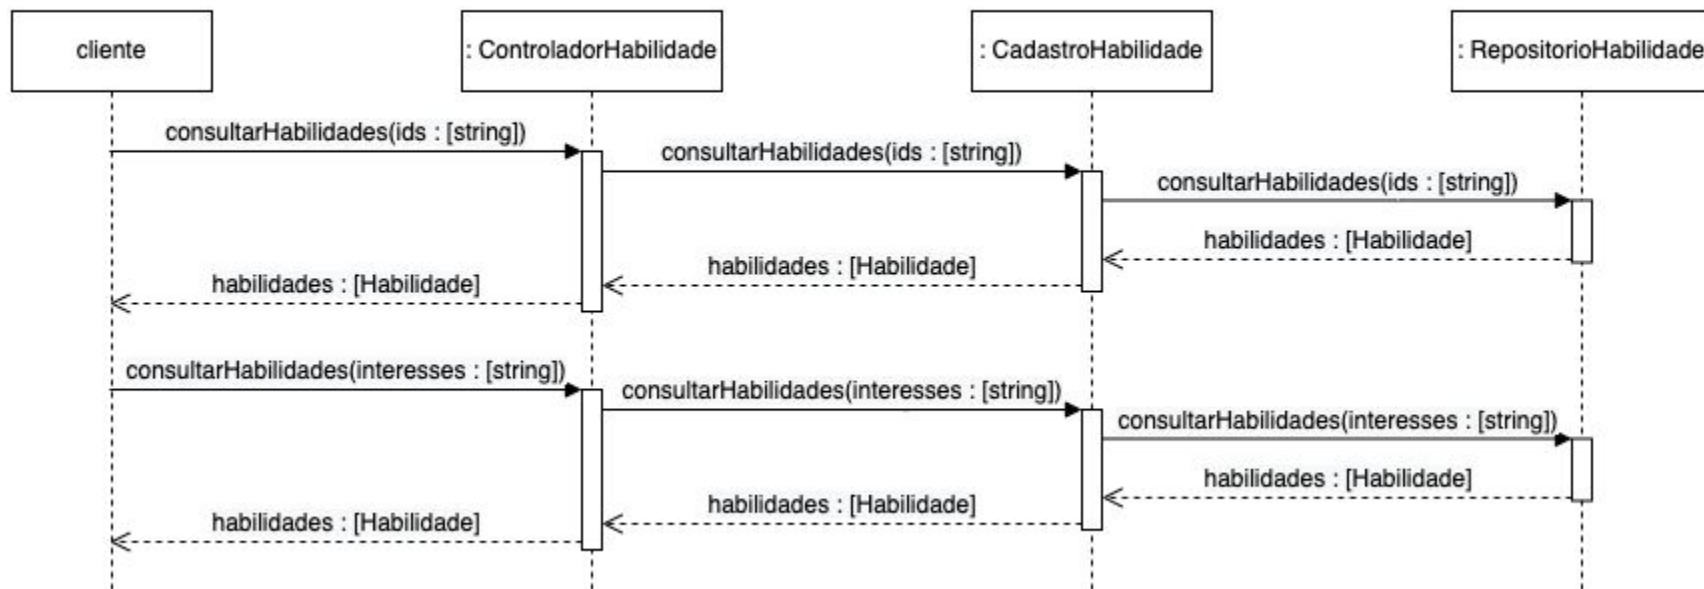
cliente

: ControladorHabilidade

: CadastroHabilidade

: RepositorioHabilidade

consultarHabilidades(ids : [string])

consultarHabilidades(ids : [string])

consultarHabilidades(ids : [string])

habilidades : [Habilidade]

habilidades : [Habilidade]

habilidades : [Habilidade]

consultarHabilidades(interesses : [string])

consultarHabilidades(interesses : [string])

consultarHabilidades(interesses : [string])

habilidades : [Habilidade]

habilidades : [Habilidade]

habilidades : [Habilidade]